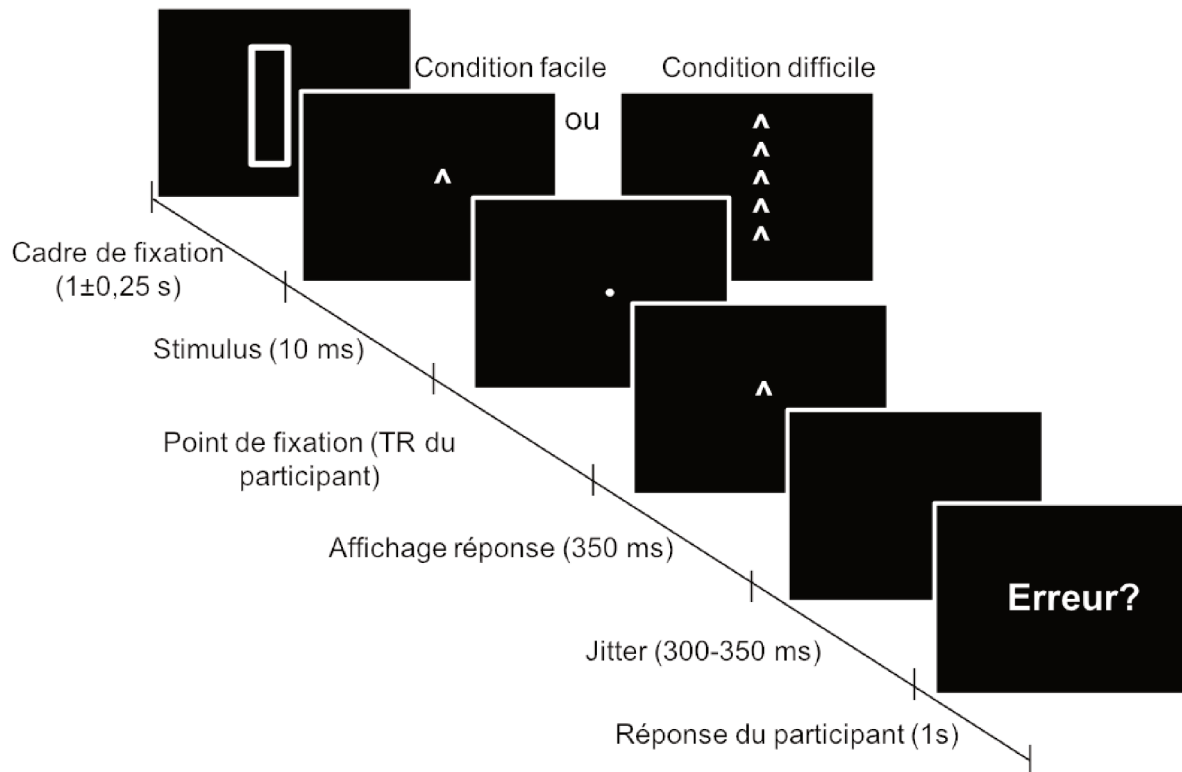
Condition facile

Condition difficile

ou

^

^
^
^
^
^

Cadre de fixation (1±0,25 s)

Stimulus (10 ms)

Point de fixation (TR du participant)

^

Affichage réponse (350 ms)

Jitter (300-350 ms)

Erreur?

Réponse du participant (1s)